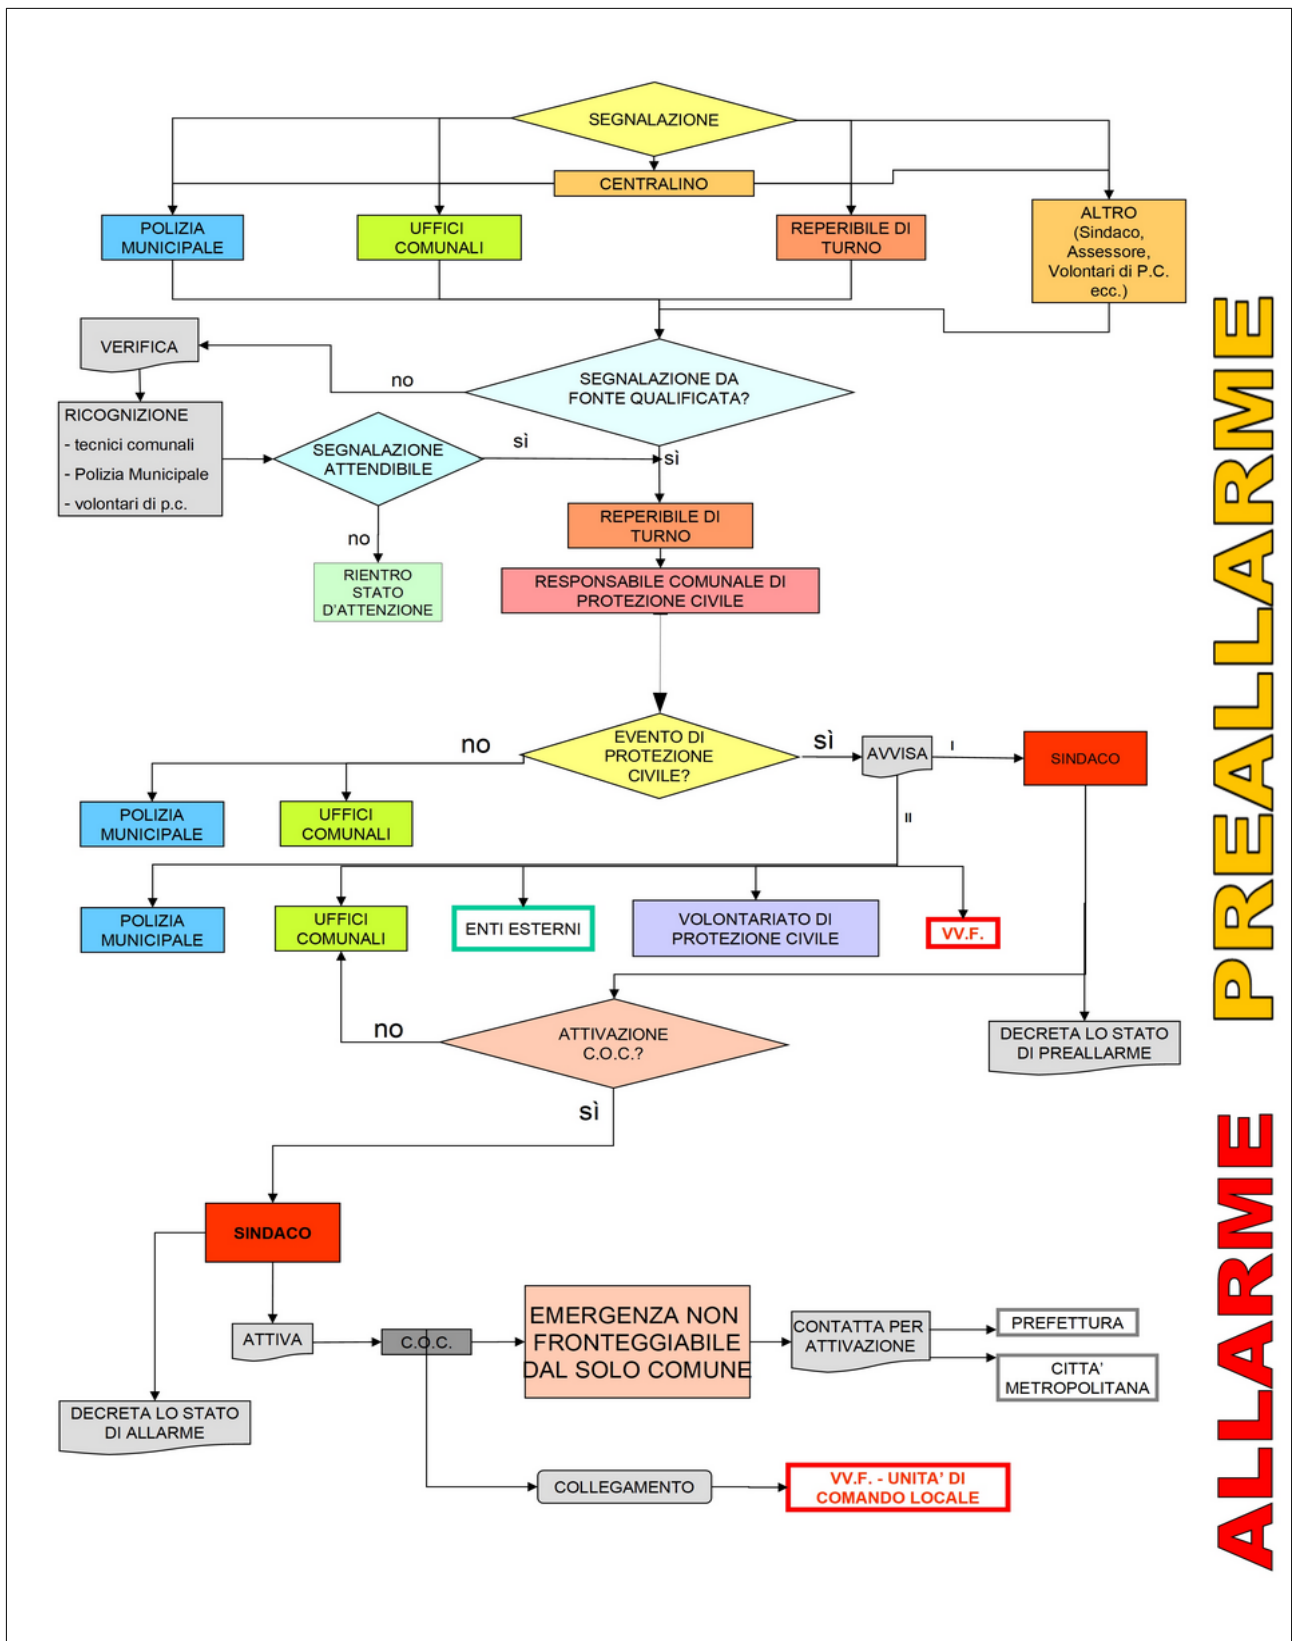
SEGNALAZIONE

CENTRALINO

POLIZIA MUNICIPALE

UFFICI COMUNALI

REPERIBILE DI TURNO

ALTRO (Sindaco, Assessore, Volontari di P.C. ecc.)

VERIFICA

no

SEGNALAZIONE DA FONTE QUALIFICATA?

RICOGNIZIONE
- tecnici comunali
- Polizia Municipale
- volontari di p.c.

SEGNALAZIONE ATTENDIBILE

sì

sì

no

RIENTRO STATO D'ATTENZIONE

REPERIBILE DI TURNO

RESPONSABILE COMUNALE DI PROTEZIONE CIVILE

no

EVENTO DI PROTEZIONE CIVILE?

sì

AVVISA

I

SINDACO

II

POLIZIA MUNICIPALE

UFFICI COMUNALI

POLIZIA MUNICIPALE

UFFICI COMUNALI

ENTI ESTERNI

VOLONTARIATO DI PROTEZIONE CIVILE

VV.F.

no

ATTIVAZIONE C.O.C.?

DECRETA LO STATO DI PREALLARME

sì

SINDACO

ATTIVA

C.O.C.

EMERGENZA NON FRONTEGGIABILE DAL SOLO COMUNE

CONTATTA PER ATTIVAZIONE

PREFETTURA

CITTA' METROPOLITANA

DECRETA LO STATO DI ALLARME

COLLEGAMENTO

VV.F. - UNITA' DI COMANDO LOCALE

PREALLARME

ALLARME